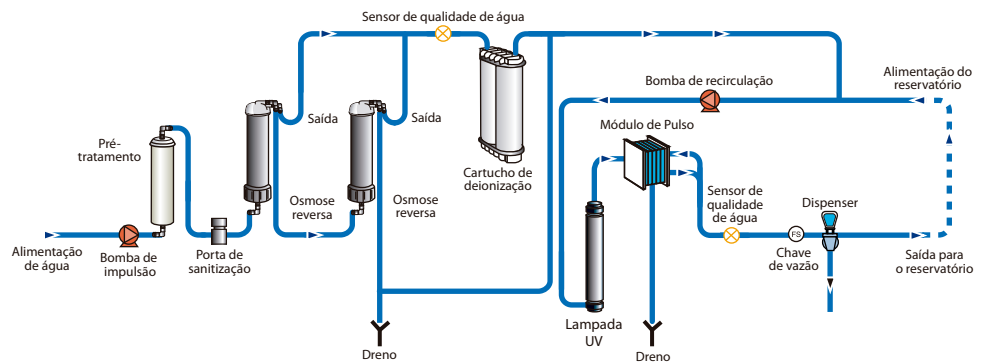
Sensor de qualidade de água

Alimentação do reservatório

Bomba de recirculação

Pré-tratamento

Saída

Saída

Módulo de Pulso

Cartucho de deionização

Osmose reversa

Osmose reversa

Sensor de qualidade de água

Dispenser

FS

Alimentação de água

Bomba de impulsão

Porta de sanitização

Chave de vazão

Saída para o reservatório

Lampada UV

Dreno

Dreno